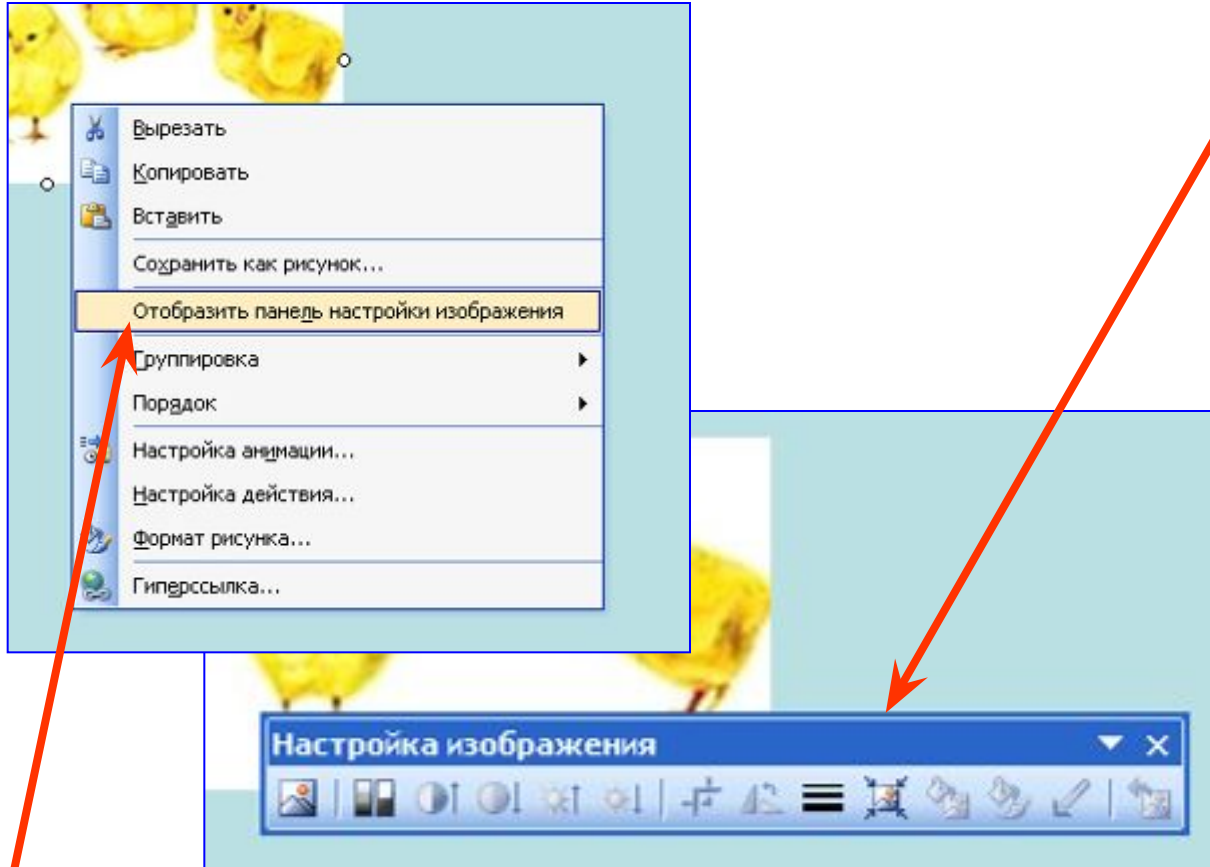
Вырезать
Копировать
Вставить
Сохранить как рисунок...
Отобразить панель настройки изображения
Группировка
Порядок
Настройка анимации...
Настройка действия...
Формат рисунка...
Гиперссылка...

Настройка изображения